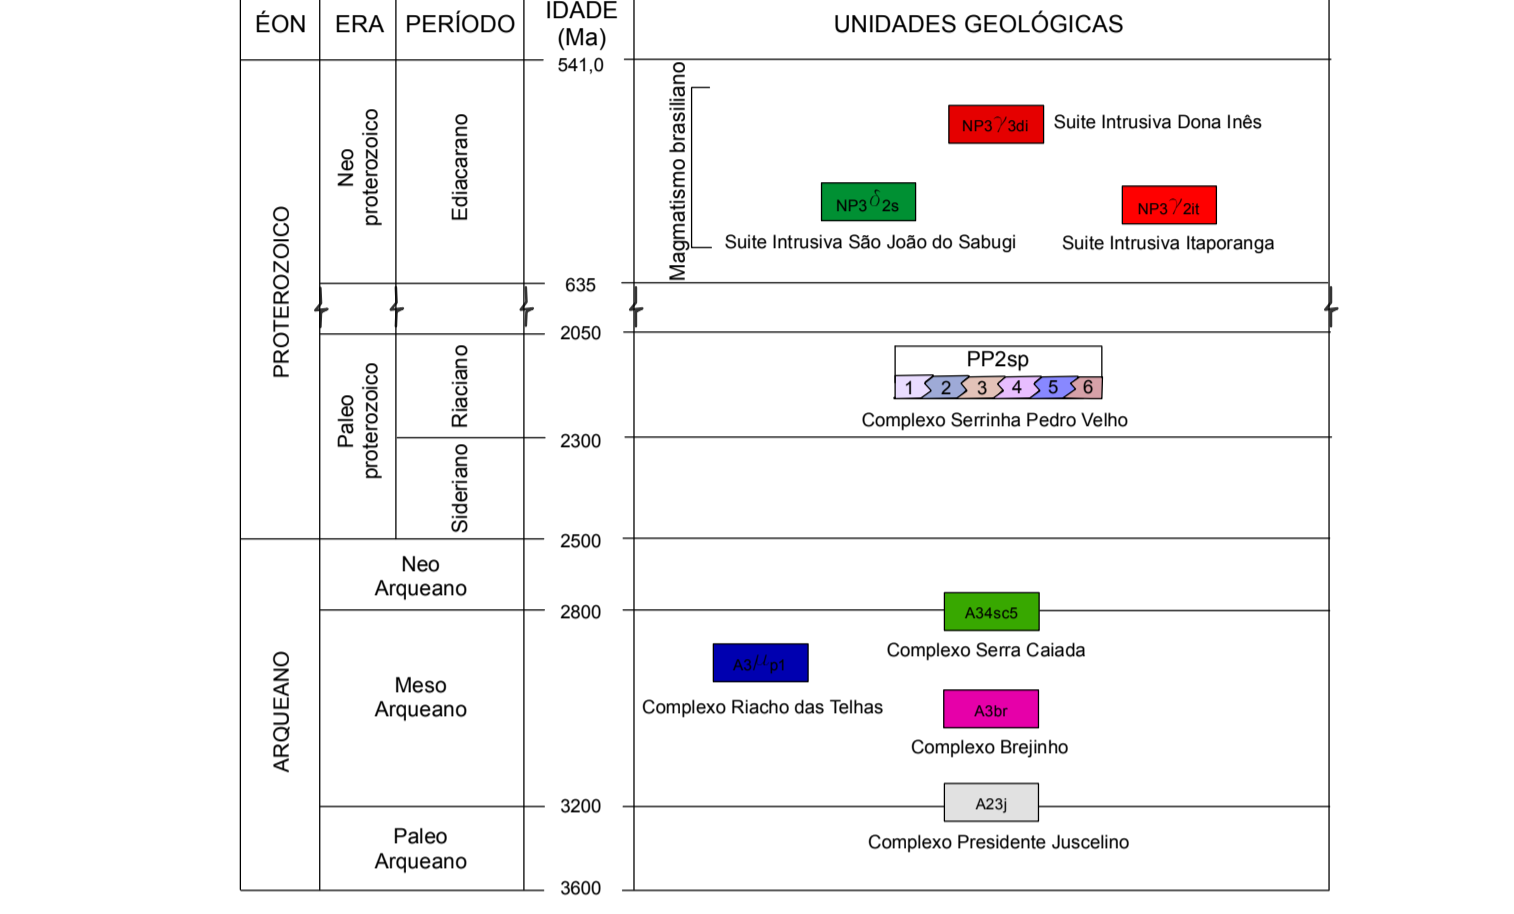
| ÉON | ERA | PERÍODO | IDADE (Ma) | UNIDADES GEOLÓGICAS |
|---|---|---|---|---|
| PROTEROZOICO | Neo proterozoico | Ediacarano | 541,0 – 635 | Magmatismo brasiliano: NP3$\gamma$3di Suite Intrusiva Dona Inês; NP3$\delta$2s Suite Intrusiva São João do Sabugi; NP3$\gamma$2it Suite Intrusiva Itaporanga |
| | | | 2050 | |
| | Paleo proterozoico | Riaciano | 2050 – 2300 | PP2sp 1 2 3 4 5 6 Complexo Serrinha Pedro Velho |
| | | Sideriano | 2300 – 2500 | |
| ARQUEANO | Neo Arqueano | | 2500 – 2800 | |
| | Meso Arqueano | | 2800 – 3200 | A34sc5 Complexo Serra Caiada; A3$\mu$rt1 Complexo Riacho das Telhas; A3br Complexo Brejinho |
| | Paleo Arqueano | | 3200 – 3600 | A23j Complexo Presidente Juscelino |